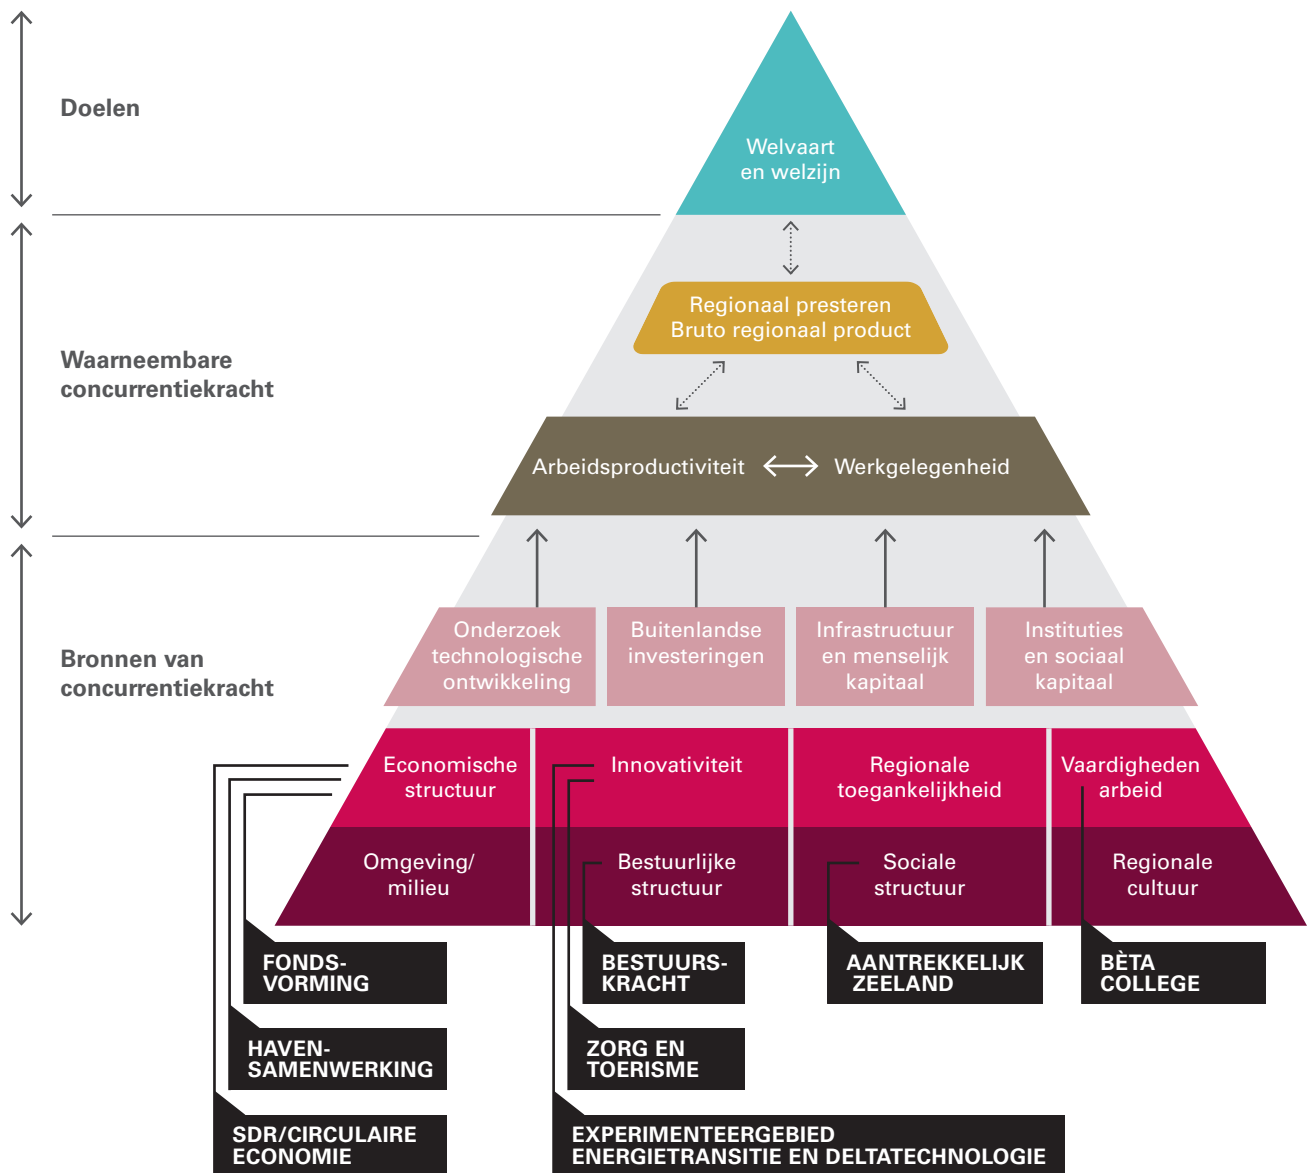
Doelen

Welvaart en welzijn

Waarneembare concurrentiekracht

Regionaal presteren
Bruto regionaal product

Arbeidsproductiviteit ⟷ Werkgelegenheid

Bronnen van concurrentiekracht

Onderzoek technologische ontwikkeling

Buitenlandse investeringen

Infrastructuur en menselijk kapitaal

Instituties en sociaal kapitaal

Economische structuur

Innovativiteit

Regionale toegankelijkheid

Vaardigheden arbeid

Omgeving/ milieu

Bestuurlijke structuur

Sociale structuur

Regionale cultuur

FONDS-VORMING

BESTUURS-KRACHT

AANTREKKELIJK ZEELAND

BÈTA COLLEGE

HAVEN-SAMENWERKING

ZORG EN TOERISME

SDR/CIRCULAIRE ECONOMIE

EXPERIMENTEERGEBIED ENERGIETRANSITIE EN DELTATECHNOLOGIE